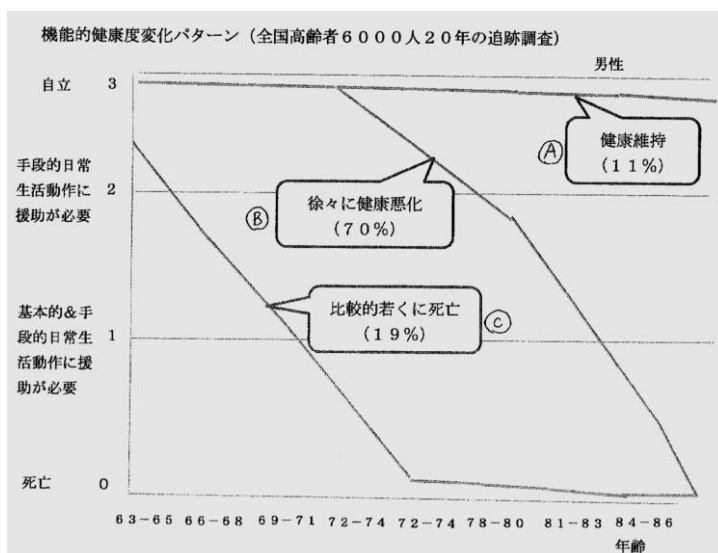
機能的健康度変化パターン（全国高齢者６０００人２０年の追跡調査）

男性

自立　3

手段的日常生活動作に援助が必要　2

基本的＆手段的日常生活動作に援助が必要　1

死亡　0

Ⓐ 健康維持（１１％）

Ⓑ 徐々に健康悪化（７０％）

Ⓒ 比較的若くに死亡（１９％）

63－65　66－68　69－71　72－74　72－74　78－80　81－83　84－86

年齢